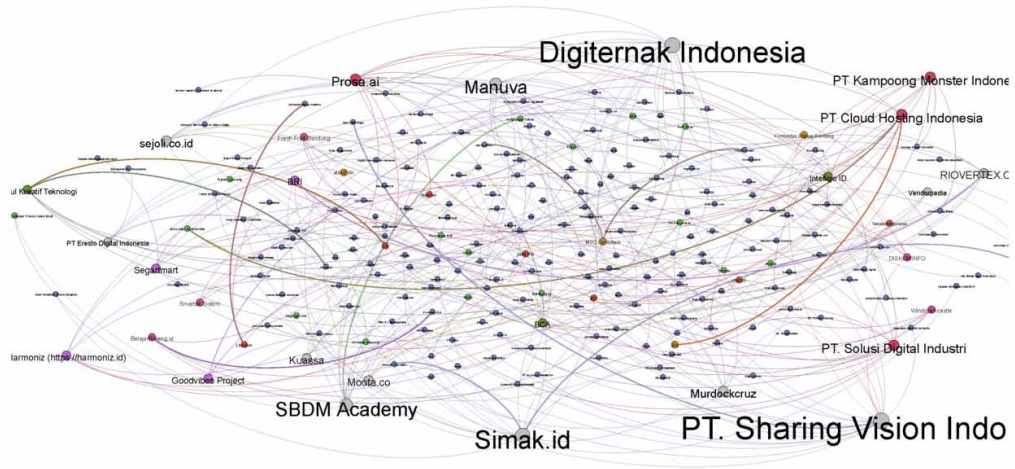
Digiternak Indonesia

Prosa.ai

Manuva

PT Kampoong Monster Indone

PT Cloud Hosting Indonesia

sejoli.co.id

RIOVERTEX.C

ul Kreatif Teknologi

BRI

Intelligo ID

Vendorpedia

PT Eresto Digital Indonesia

Segarmart

BCA

Harmoniz (https://harmoniz.id)

PT. Solusi Digital Industri

Goodvibes Project

Kuasa

Moota.co

Murdockcruz

SBDM Academy

Simak.id

PT. Sharing Vision Indo